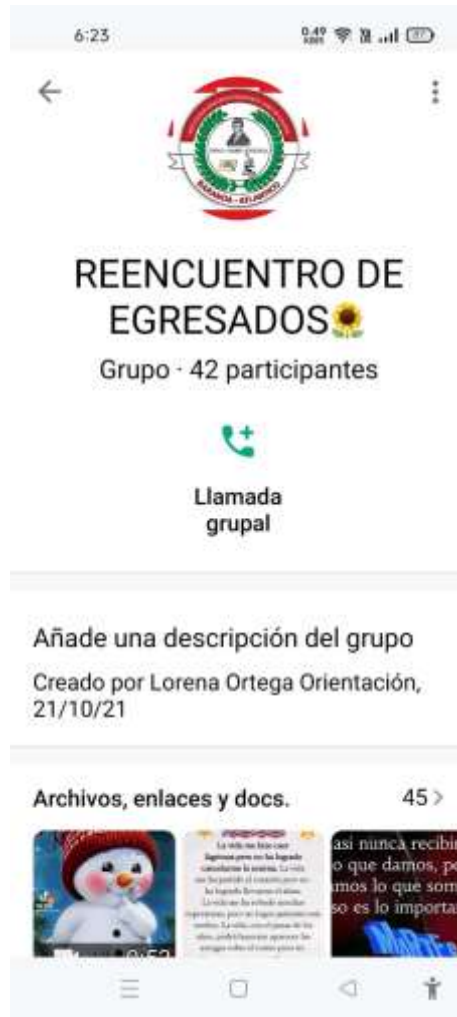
6:23

0,49 KB/S

REENCUENTRO DE EGRESADOS🌻

Grupo · 42 participantes

Llamada grupal

Añade una descripción del grupo

Creado por Lorena Ortega Orientación, 21/10/21

Archivos, enlaces y docs.

45 >

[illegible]

asi nunca recibi
o que damos, p
mos lo que som
so es lo importa